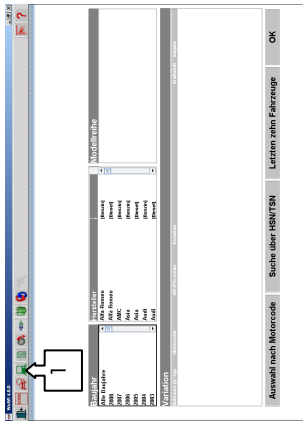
WoW! 4.0

1

Baujahr
Alle Baujahre
2008
2007
2006
2005
2004
2003

Hersteller
Alfa Romeo (Benzin)
Alfa Romeo (Diesel)
AMC (Benzin)
Asia (Benzin)
Asia (Diesel)
Audi (Benzin)
Audi (Diesel)

Modellreihe

Variation

Auswahl nach Motorcode

Suche über HSN/TSN

Letzten zehn Fahrzeuge

OK